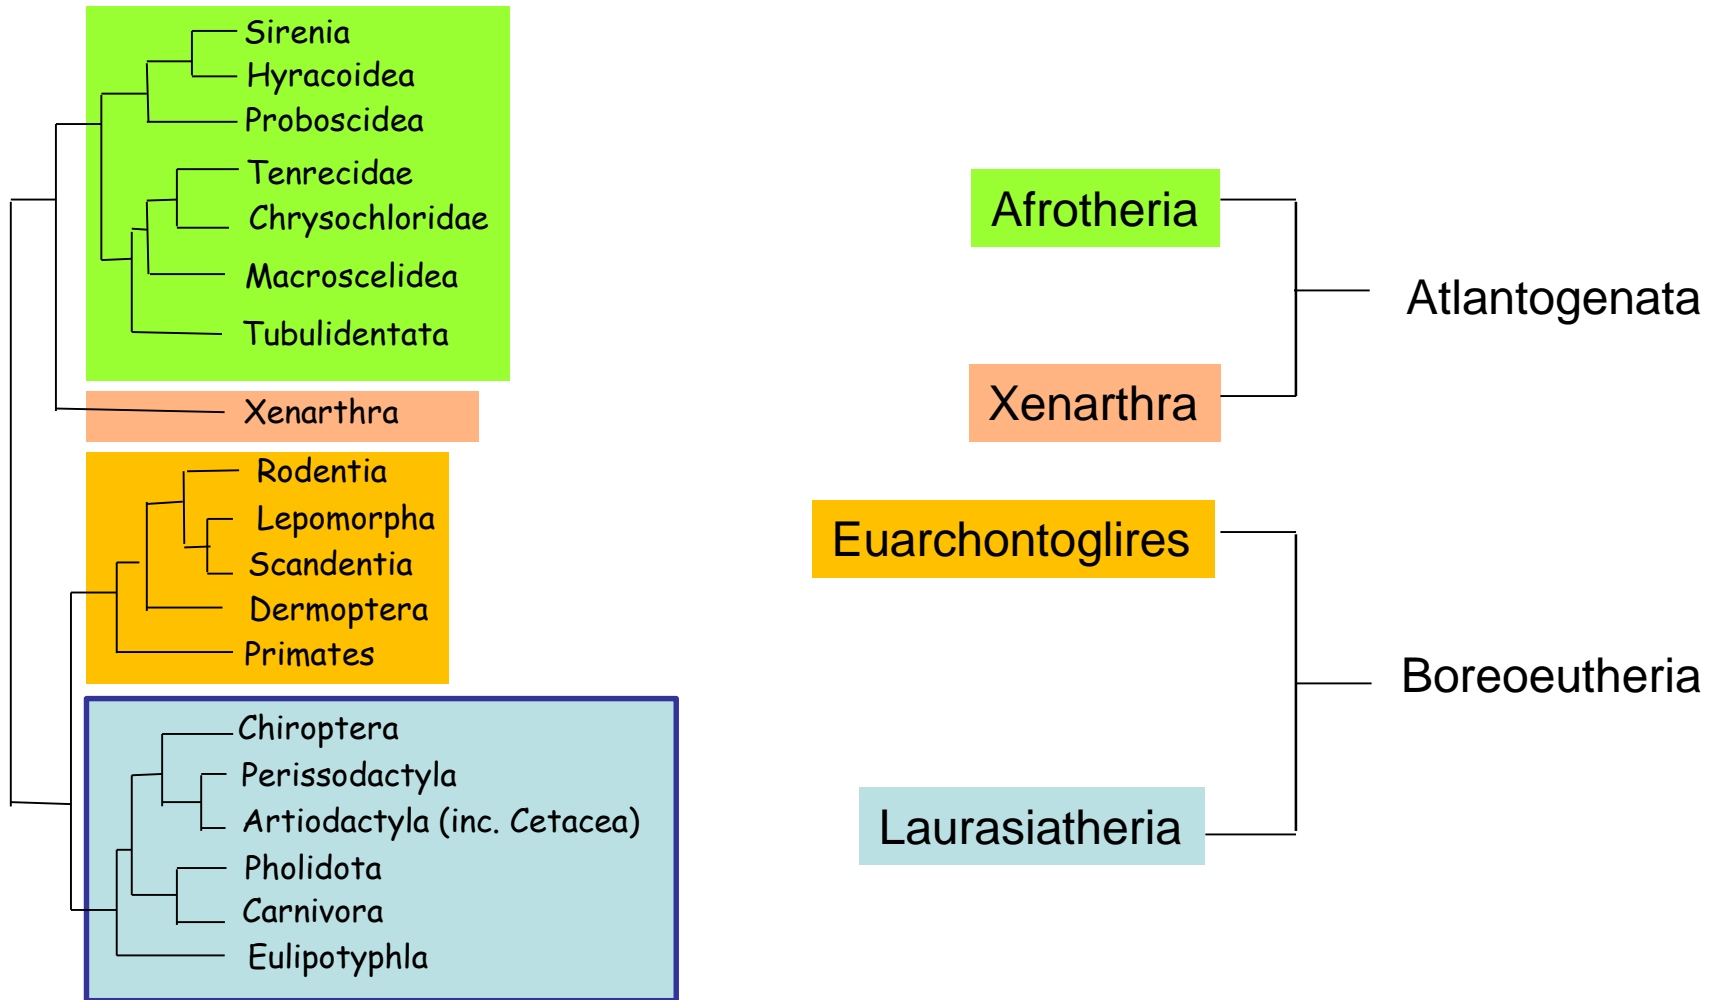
Sirenia
Hyracoidea
Proboscidea
Tenrecidae
Chrysochloridae
Macroscelidea
Tubulidentata
Xenarthra
Rodentia
Lepomorpha
Scandentia
Dermoptera
Primates
Chiroptera
Perissodactyla
Artiodactyla (inc. Cetacea)
Pholidota
Carnivora
Eulipotyphla

Afrotheria
Xenarthra
Atlantogenata
Euarchontoglires
Laurasiatheria
Boreoeutheria